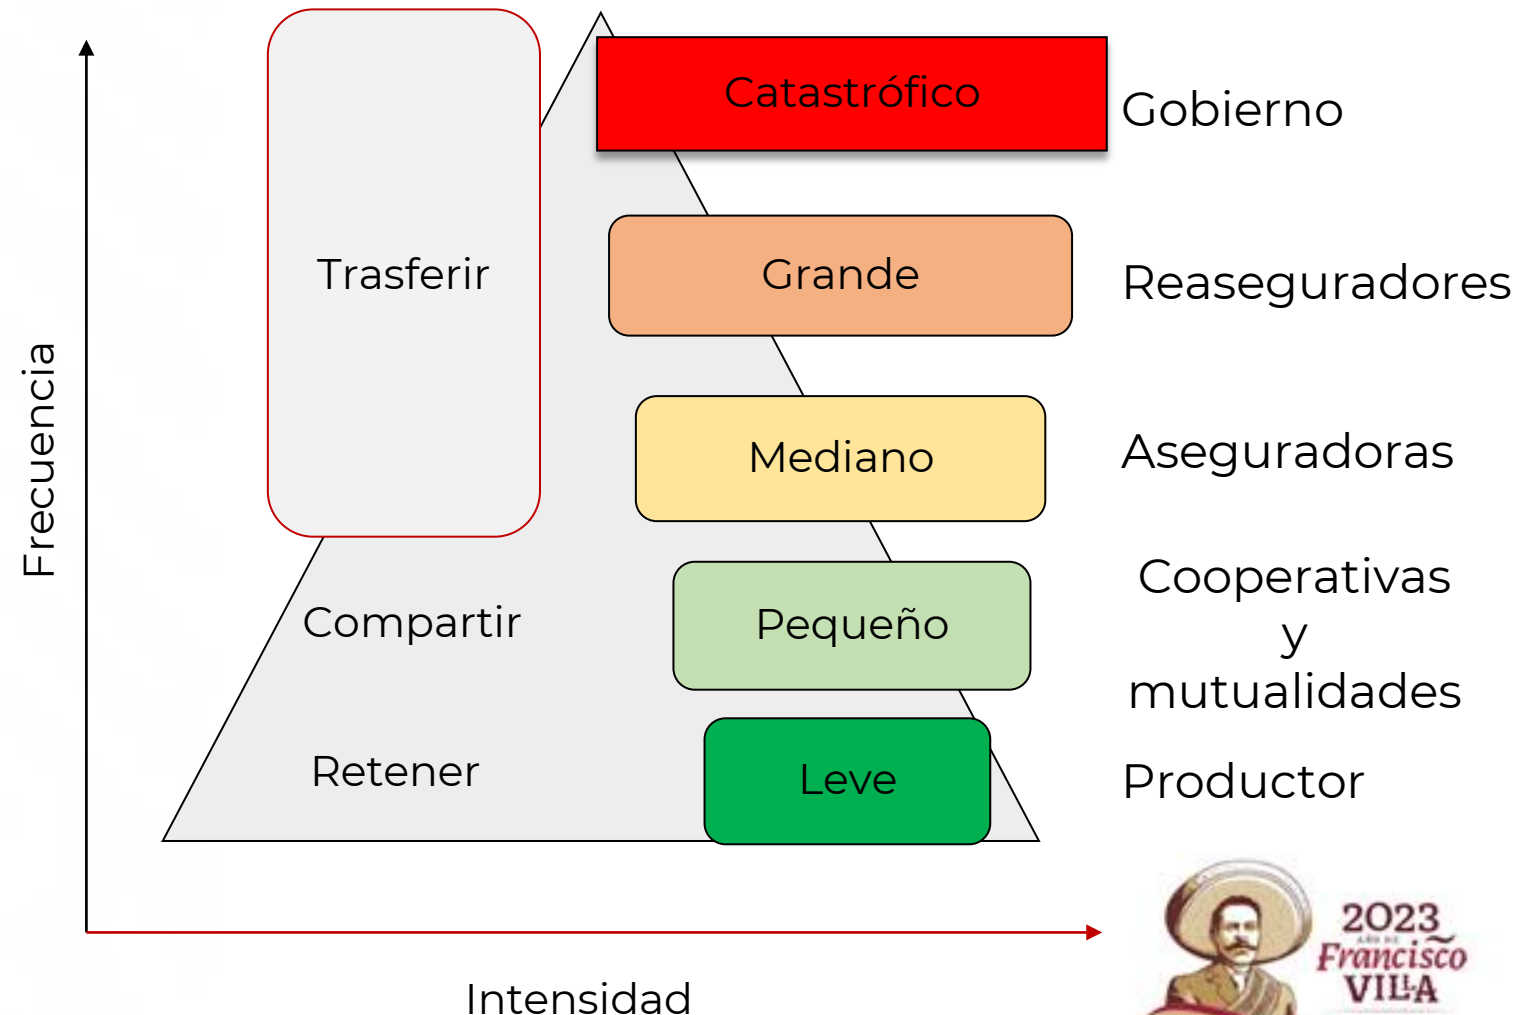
Frecuencia

Trasferir

Catastrófico

Gobierno

Grande

Reaseguradores

Mediano

Aseguradoras

Compartir

Pequeño

Cooperativas y mutualidades

Retener

Leve

Productor

Intensidad

2023
AÑO DE
Francisco
VILLA